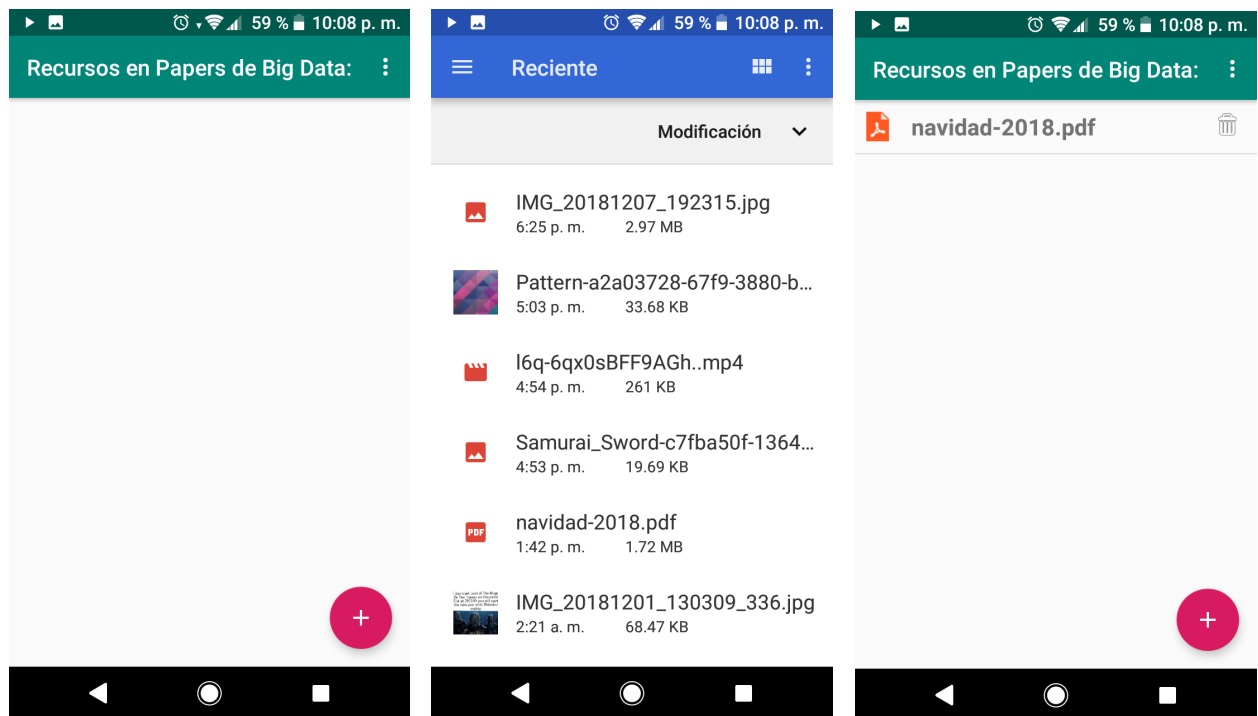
59 % 10:08 p. m.

Recursos en Papers de Big Data:

+

59 % 10:08 p. m.

Reciente

Modificación

IMG_20181207_192315.jpg
6:25 p. m. 2.97 MB

Pattern-a2a03728-67f9-3880-b...
5:03 p. m. 33.68 KB

l6q-6qx0sBFF9AGh..mp4
4:54 p. m. 261 KB

Samurai_Sword-c7fba50f-1364...
4:53 p. m. 19.69 KB

PDF
navidad-2018.pdf
1:42 p. m. 1.72 MB

IMG_20181201_130309_336.jpg
2:21 a. m. 68.47 KB

59 % 10:08 p. m.

Recursos en Papers de Big Data:

navidad-2018.pdf

+